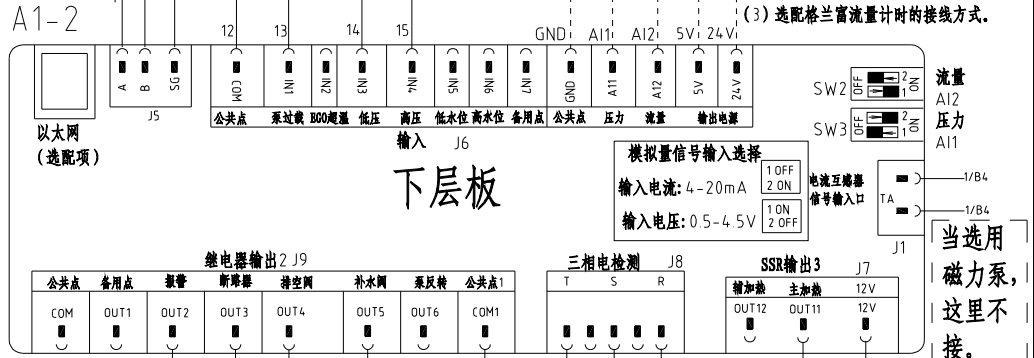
A1-2

12 13 14 15 GND AI1 AI2 5V 24V

(3) 选配格兰富流量计时的接线方式.

A B SG
J5

COM IN1 IN2 IN3 IN4 IN5 IN6 IN7 GND AI1 AI2 5V 24V

公共点 泵过载 EGO超温 低压 高压 低水位 高水位 备用点 公共点 压力 流量 输出电源

输入 J6

SW2 OFF 2 ON 流量 AI2
SW3 OFF 2 ON 压力 AI1

以太网
(选配项)

模拟量信号输入选择
输入电流: 4-20mA 1 OFF 2 ON
输入电压: 0.5-4.5V 1 ON 2 OFF

电流互感器信号输入口

TA 1/B4 1/B4
J1

下层板

当选用磁力泵,这里不接。

继电器输出2 J9

公共点 备用点 报警 断路器 排空阀 补水阀 泵反转 公共点1
COM OUT1 OUT2 OUT3 OUT4 OUT5 OUT6 COM1

三相电检测 J8
T S R

SSR输出3 J7
辅加热 主加热 12V
OUT12 OUT11 12V